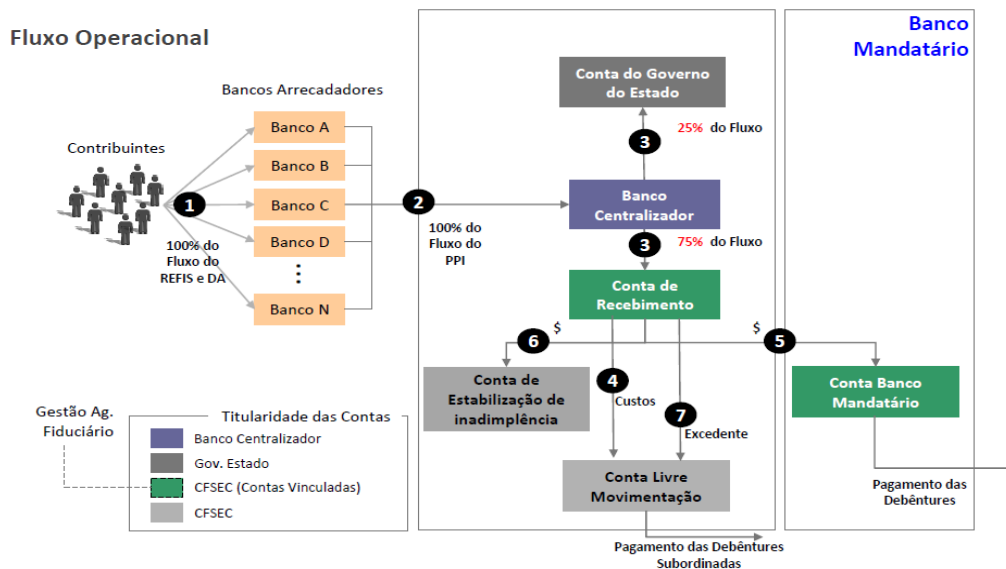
Fluxo Operacional

Banco Mandatário

Bancos Arrecadadores

Contribuintes

1

Banco A
Banco B
Banco C
Banco D
⋮
Banco N

100% do Fluxo do REFIS e DA

2

100% do Fluxo do PPI

Conta do Governo do Estado

3

25% do Fluxo

Banco Centralizador

3

75% do Fluxo

Conta de Recebimento

$

6

$

5

Conta de Estabilização de inadimplência

4

Custos

7

Excedente

Conta Livre Movimentação

Pagamento das Debêntures Subordinadas

Conta Banco Mandatário

Pagamento das Debêntures

Gestão Ag. Fiduciário

Titularidade das Contas

Banco Centralizador
Gov. Estado
CFSEC (Contas Vinculadas)
CFSEC